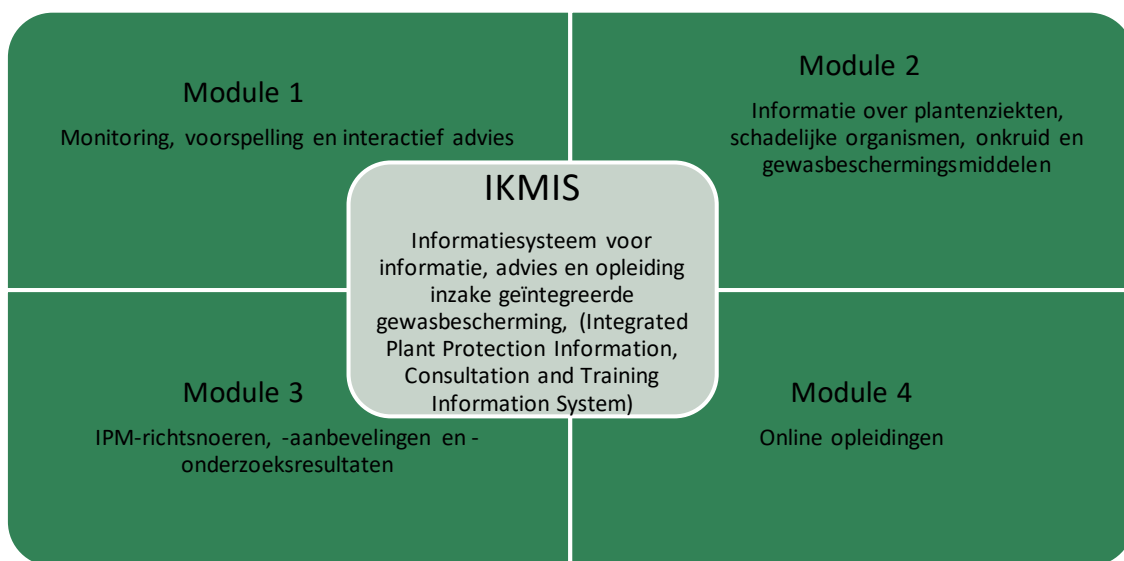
Module 1

Monitoring, voorspelling en interactief advies

Module 2

Informatie over plantenziekten, schadelijke organismen, onkruid en gewasbeschermingsmiddelen

IKMIS

Informatiesysteem voor informatie, advies en opleiding inzake geïntegreerde gewasbescherming, (Integrated Plant Protection Information, Consultation and Training Information System)

Module 3

IPM-richtsnoeren, -aanbevelingen en -onderzoeksresultaten

Module 4

Online opleidingen